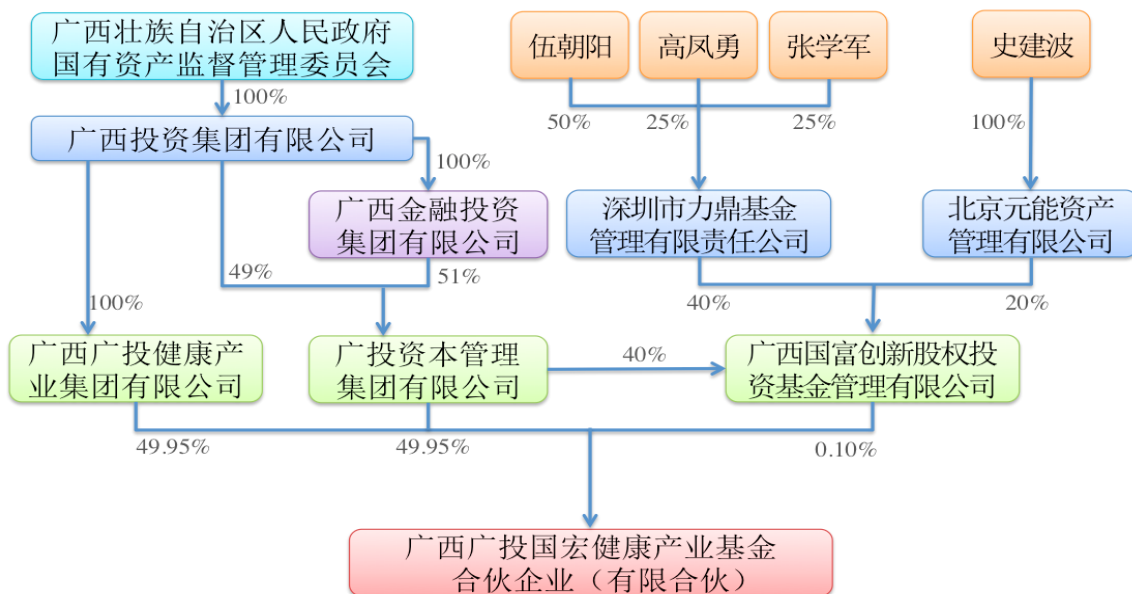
广西壮族自治区人民政府国有资产监督管理委员会

100%

广西投资集团有限公司

100%

广西金融投资集团有限公司

49%

51%

100%

伍朝阳

高凤勇

张学军

史建波

50%

25%

25%

100%

深圳市力鼎基金管理有限责任公司

北京元能资产管理有限公司

40%

20%

广西广投健康产业集团有限公司

广投资本管理集团有限公司

40%

广西国富创新股权投资基金管理有限公司

49.95%

49.95%

0.10%

广西广投国宏健康产业基金合伙企业（有限合伙）